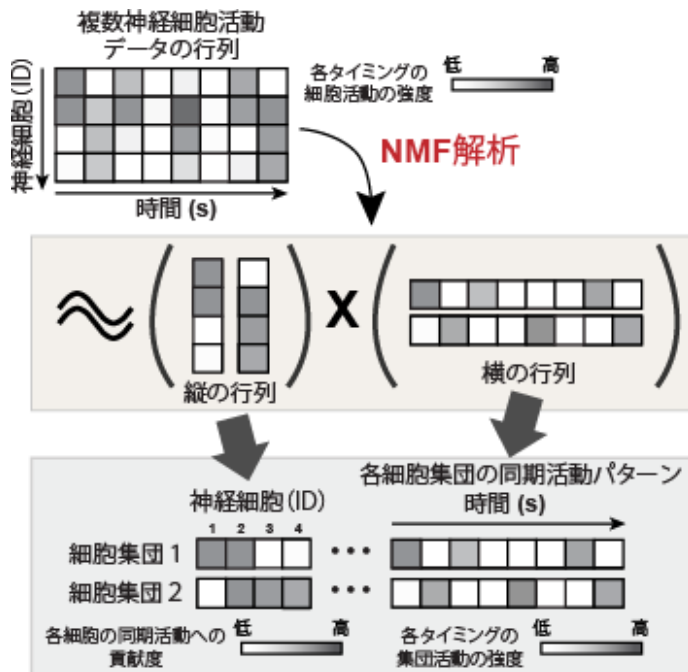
複数神経細胞活動データの行列

神経細胞 (ID)

時間 (s)

各タイミングの細胞活動の強度 低 高

NMF解析

≈ X

縦の行列

横の行列

各細胞集団の同期活動パターン

神経細胞 (ID)

時間 (s)

1 2 3 4

細胞集団 1

細胞集団 2

各細胞の同期活動への貢献度 低 高

各タイミングの集団活動の強度 低 高